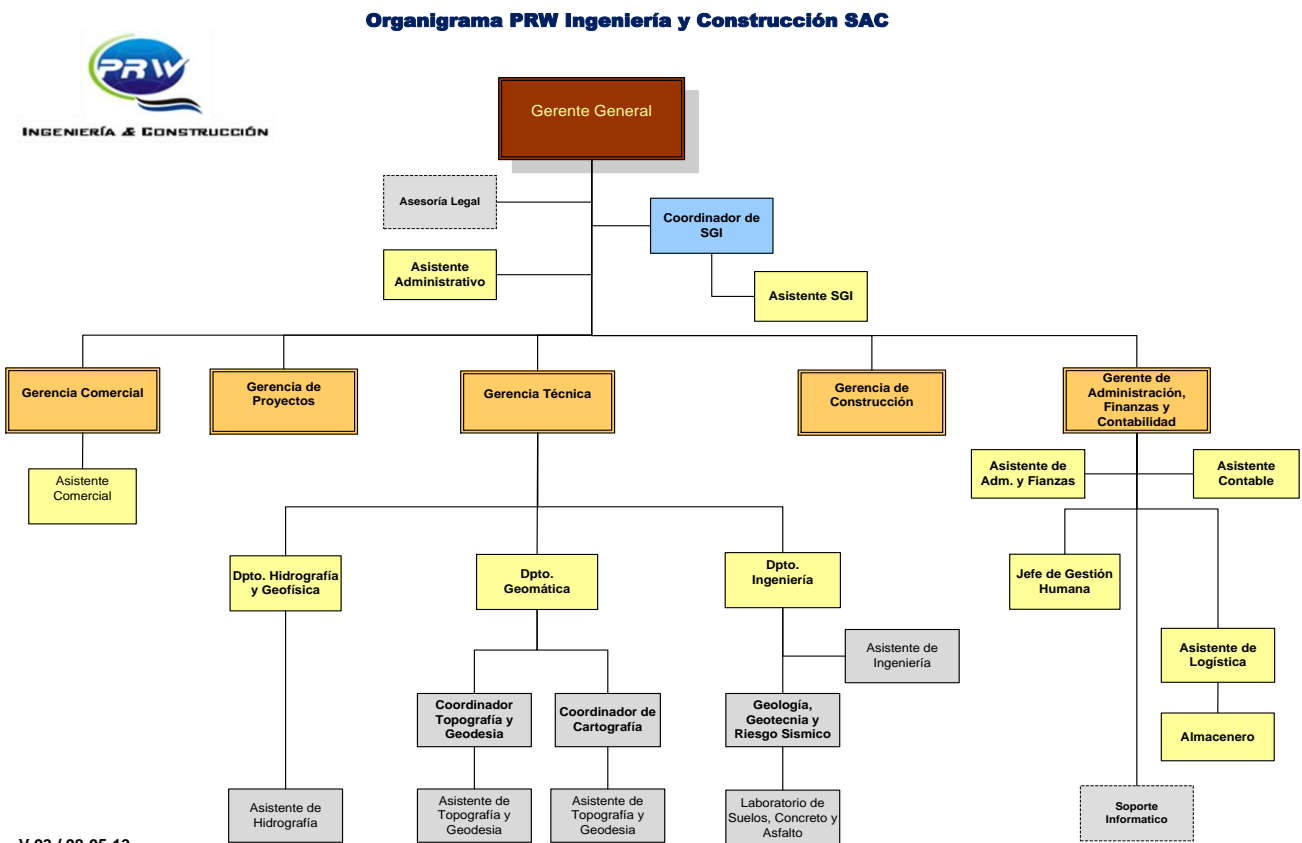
Organigrama PRW Ingeniería y Construcción SAC

PRW
INGENIERÍA & CONSTRUCCIÓN

Gerente General

Asesoría Legal

Coordinador de SGI

Asistente Administrativo

Asistente SGI

Gerencia Comercial

Gerencia de Proyectos

Gerencia Técnica

Gerencia de Construcción

Gerente de Administración, Finanzas y Contabilidad

Asistente Comercial

Asistente de Adm. y Fianzas

Asistente Contable

Dpto. Hidrografía y Geofísica

Dpto. Geomática

Dpto. Ingeniería

Jefe de Gestión Humana

Asistente de Ingeniería

Asistente de Logística

Coordinador Topografía y Geodesia

Coordinador de Cartografía

Geología, Geotecnia y Riesgo Sismico

Almacenero

Asistente de Hidrografía

Asistente de Topografía y Geodesia

Asistente de Topografía y Geodesia

Laboratorio de Suelos, Concreto y Asfalto

Soporte Informatico

V 02 / 08-05-12